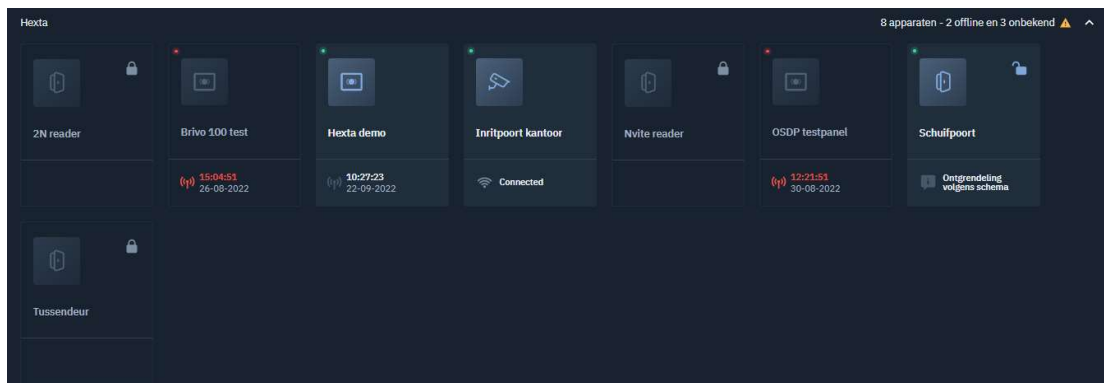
Hexta

8 apparaten - 2 offline en 3 onbekend

2N reader

Brivo 100 test

15:04:51
26-08-2022

Hexta demo

10:27:23
22-09-2022

Inritpoort kantoor

Connected

Nvite reader

OSDP testpanel

12:21:51
30-08-2022

Schuifpoort

Ontgrendeling volgens schema

Tussendeur